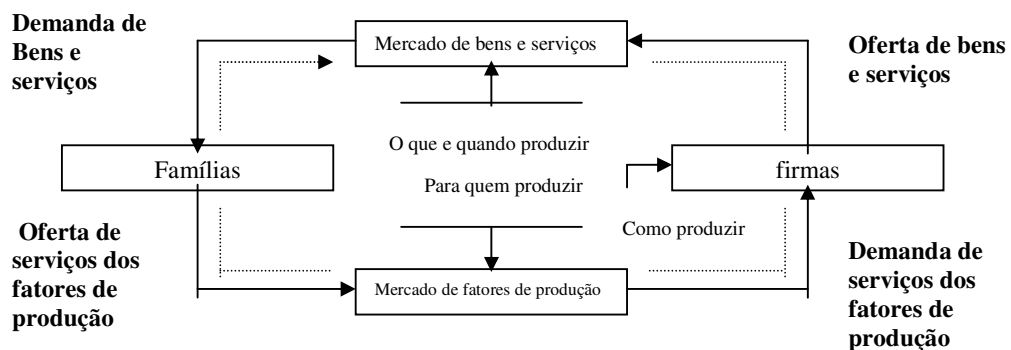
Demanda de Bens e serviços

Mercado de bens e serviços

Oferta de bens e serviços

O que e quando produzir

Famílias

Para quem produzir

firmas

Oferta de serviços dos fatores de produção

Como produzir

Demanda de serviços dos fatores de produção

Mercado de fatores de produção